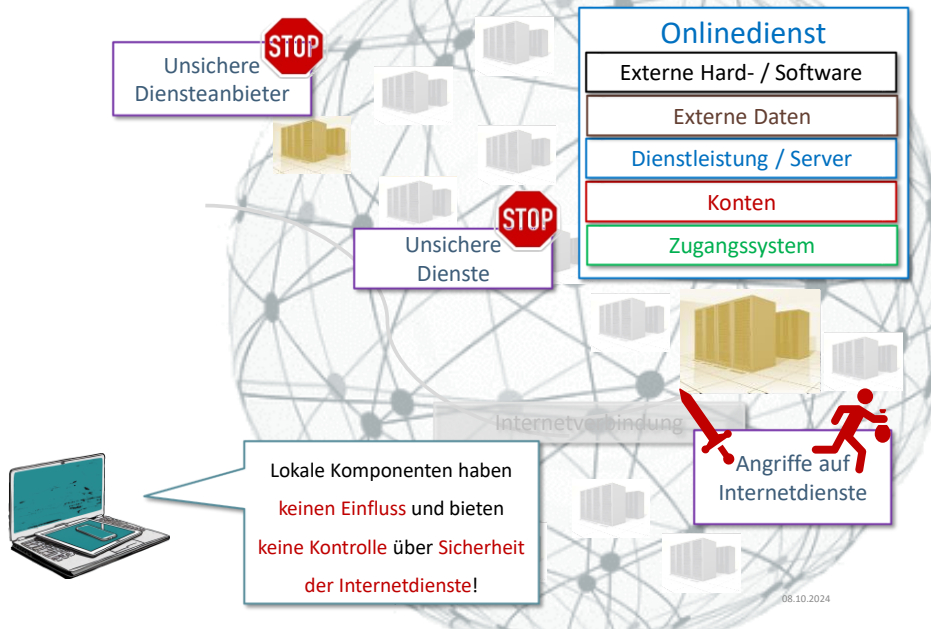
Unsichere Diensteanbieter

STOP

Onlinedienst

Externe Hard- / Software

Externe Daten

Dienstleistung / Server

Konten

Zugangssystem

Unsichere Dienste

STOP

Internetverbindung

Angriffe auf Internetdienste

Lokale Komponenten haben keinen Einfluss und bieten keine Kontrolle über Sicherheit der Internetdienste!

08.10.2024